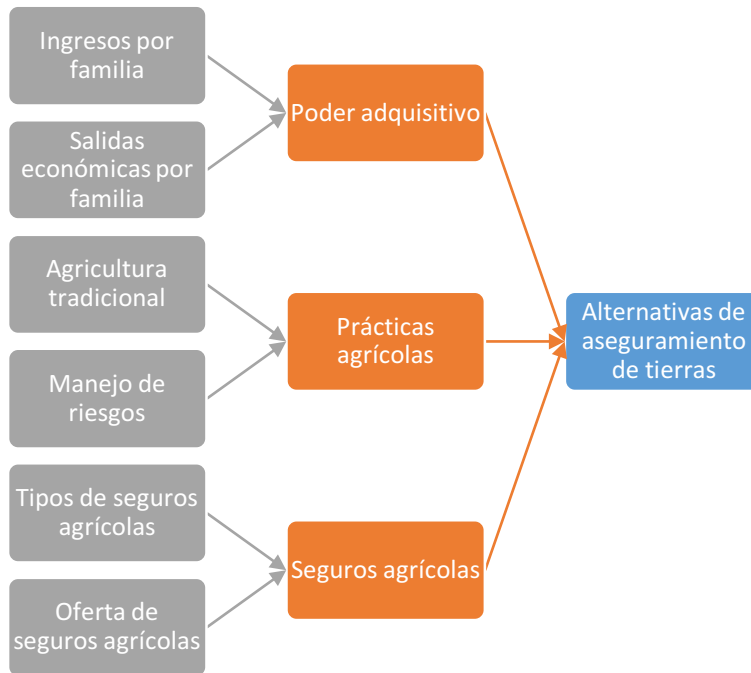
Ingresos por familia

Salidas económicas por familia

Poder adquisitivo

Agricultura tradicional

Manejo de riesgos

Prácticas agrícolas

Alternativas de aseguramiento de tierras

Tipos de seguros agrícolas

Oferta de seguros agrícolas

Seguros agrícolas